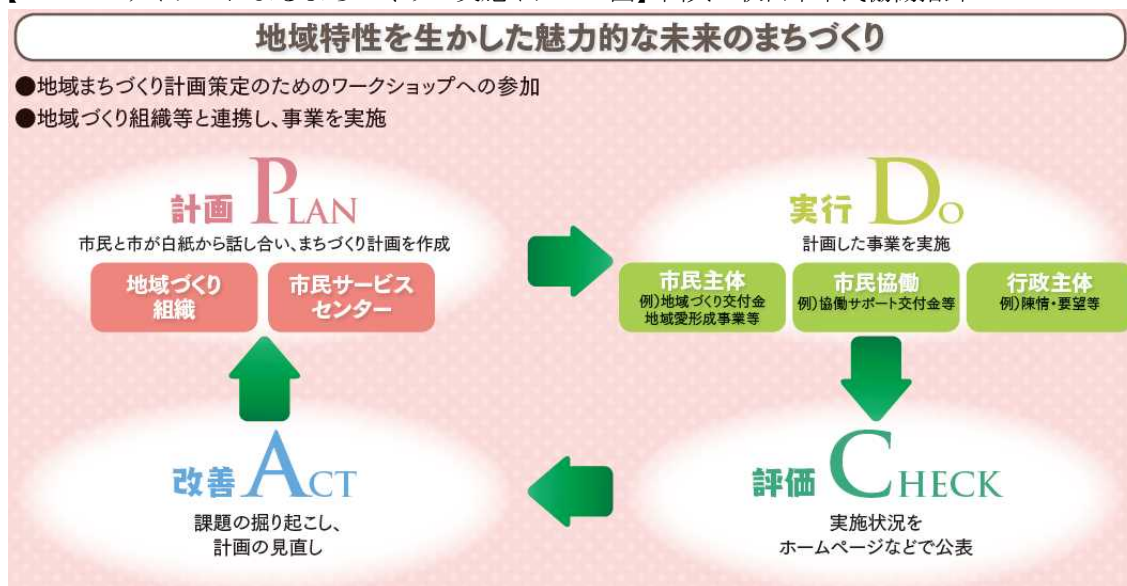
地域特性を生かした魅力的な未来のまちづくり

●地域まちづくり計画策定のためのワークショップへの参加
●地域づくり組織等と連携し、事業を実施

計画 PLAN
市民と市が白紙から話し合い、まちづくり計画を作成
地域づくり組織
市民サービスセンター

実行 DO
計画した事業を実施
市民主体 例)地域づくり交付金 地域愛形成事業等
市民協働 例)協働サポート交付金等
行政主体 例)陳情・要望等

評価 CHECK
実施状況をホームページなどで公表

改善 ACT
課題の掘り起こし、計画の見直し